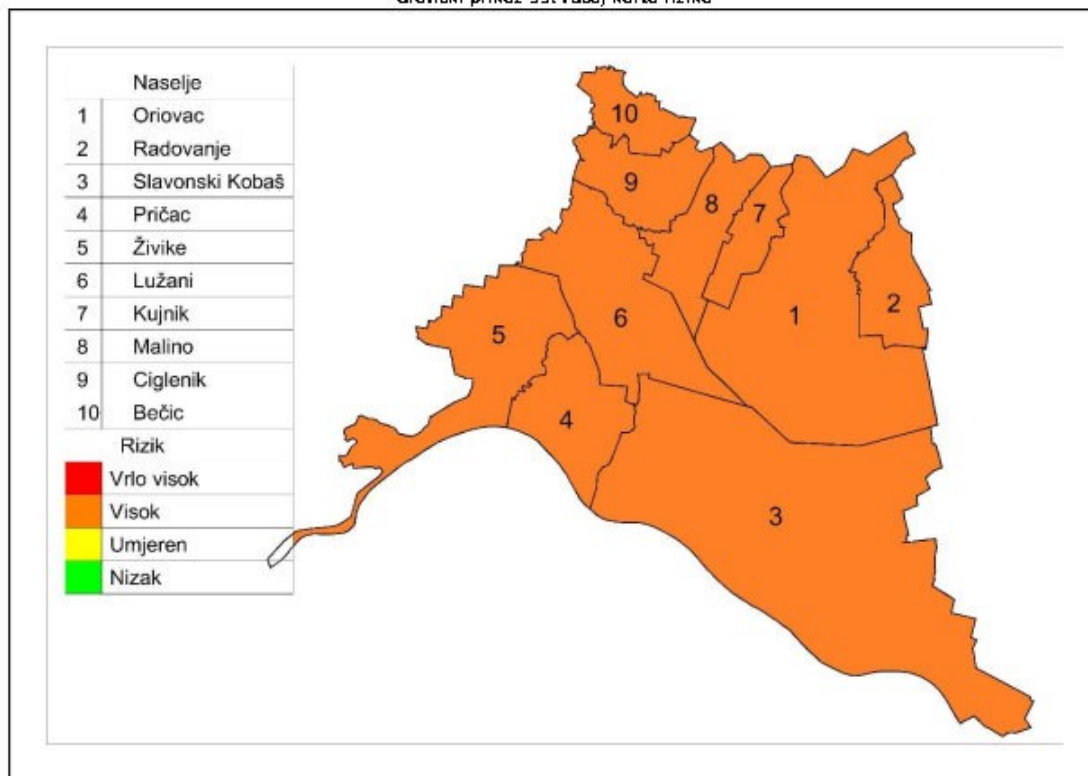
Grafički prikaz 33: Vasaj karta rizika

| | Naselje |
|---|---|
| 1 | Oriovac |
| 2 | Radovanje |
| 3 | Slavonski Kobaš |
| 4 | Pričac |
| 5 | Živike |
| 6 | Lužani |
| 7 | Kujnik |
| 8 | Malino |
| 9 | Ciglenik |
| 10 | Bečic |

Rizik
Vrlo visok
Visok
Umjeren
Nizak

10
9
8
7
1
2
5
6
4
3